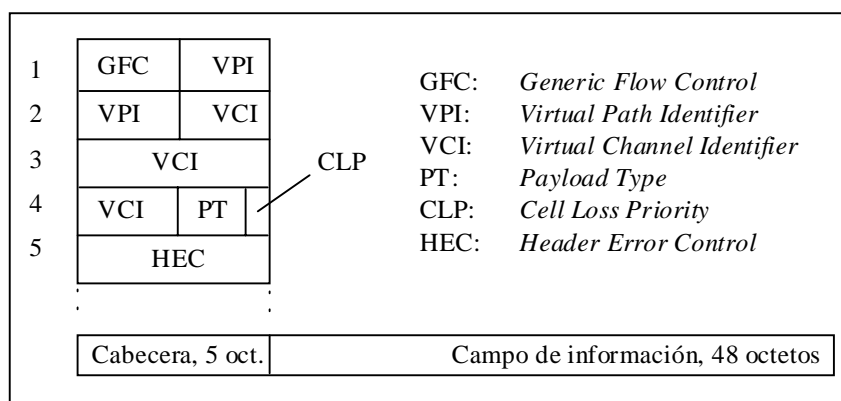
| | | | |
|---|---|---|---|
| 1 | GFC | VPI | |
| 2 | VPI | VCI | |
| 3 | VCI | | |
| 4 | VCI | PT | |
| 5 | HEC | | |

CLP

GFC: *Generic Flow Control*
VPI: *Virtual Path Identifier*
VCI: *Virtual Channel Identifier*
PT: *Payload Type*
CLP: *Cell Loss Priority*
HEC: *Header Error Control*

| Cabecera, 5 oct. | Campo de información, 48 octetos |
|---|---|